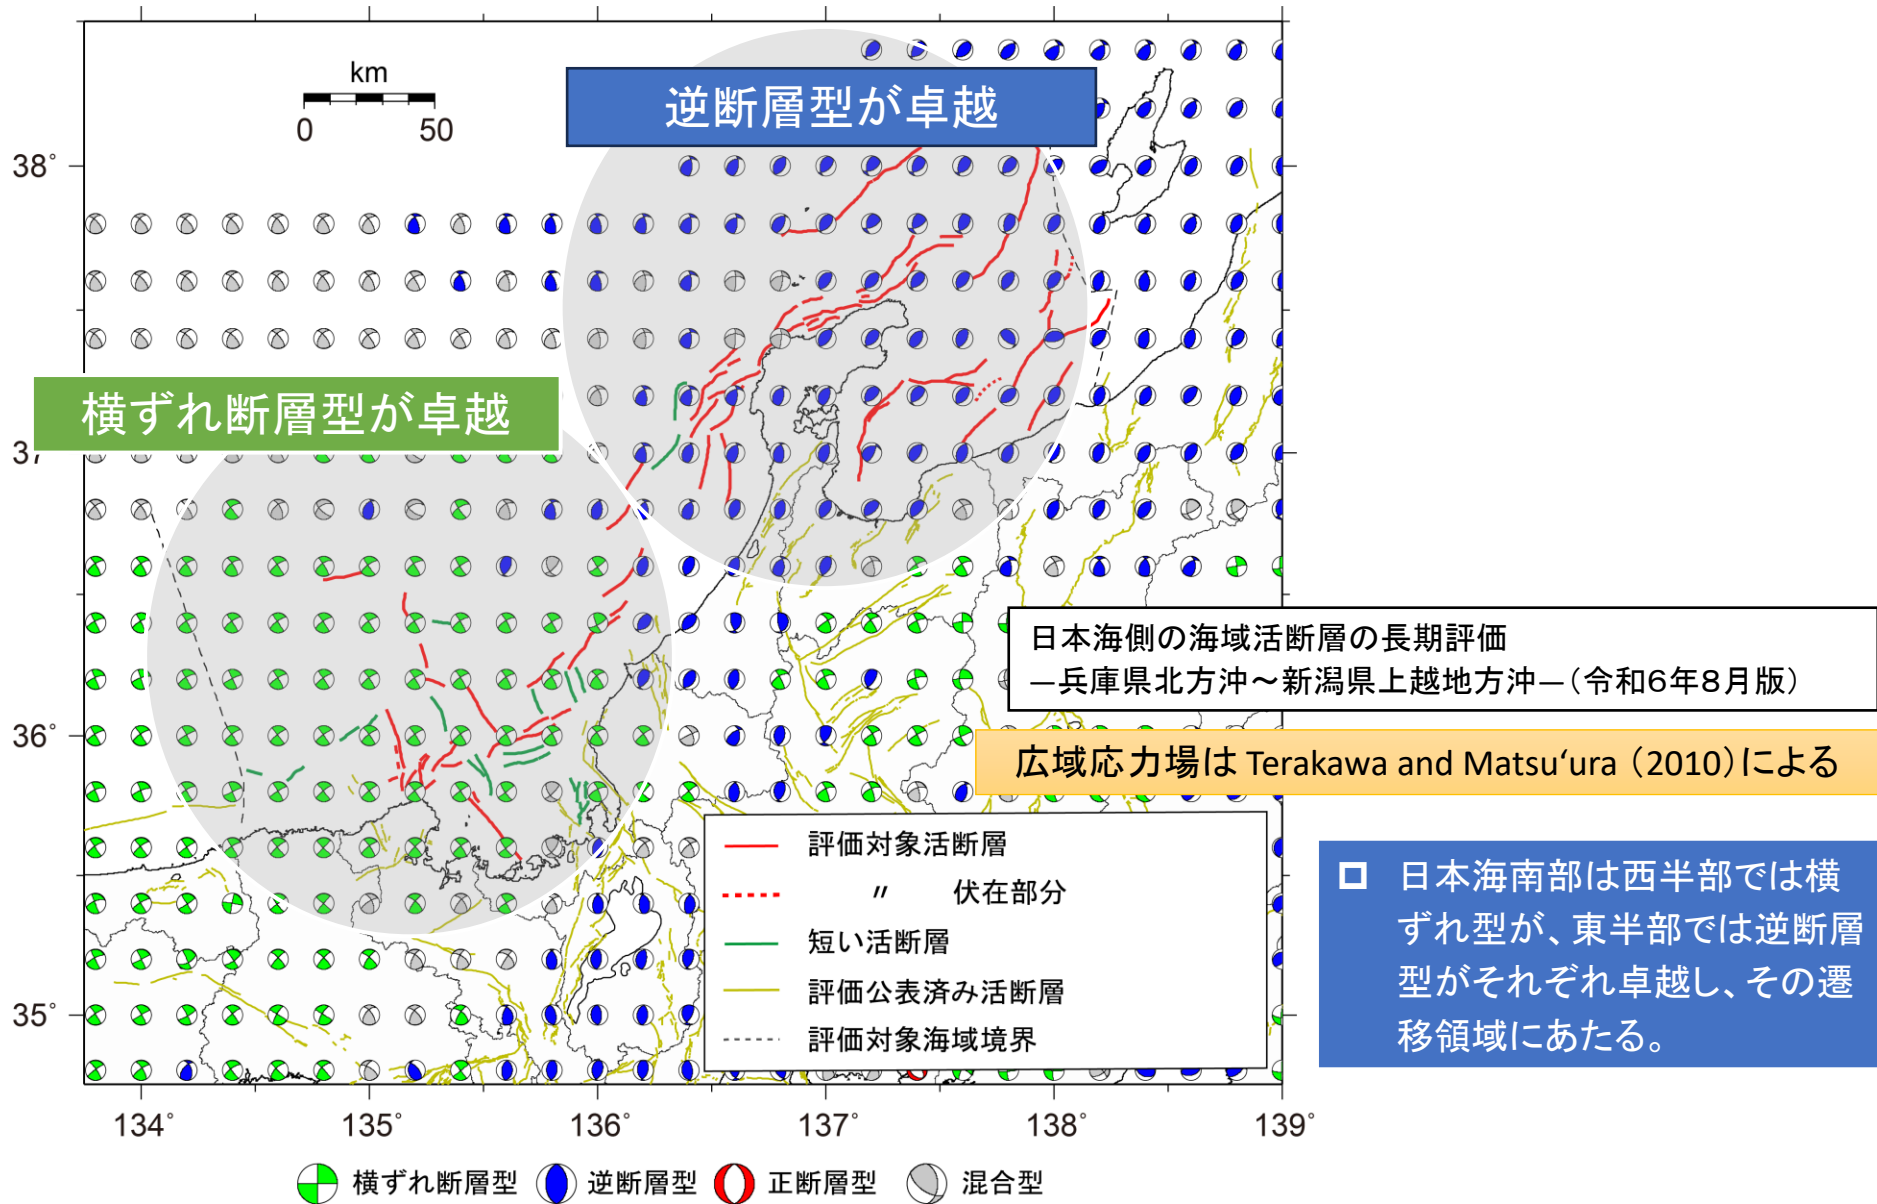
km
0 50

逆断層型が卓越

横ずれ断層型が卓越

38°
37°
36°
35°

134° 135° 136° 137° 138° 139°

日本海側の海域活断層の長期評価
—兵庫県北方沖～新潟県上越地方沖—（令和6年8月版）

広域応力場は Terakawa and Matsu‘ura（2010）による

評価対象活断層
〃 伏在部分
短い活断層
評価公表済み活断層
評価対象海域境界

□ 日本海南部は西半部では横ずれ型が、東半部では逆断層型がそれぞれ卓越し、その遷移領域にあたる。

横ずれ断層型 逆断層型 正断層型 混合型